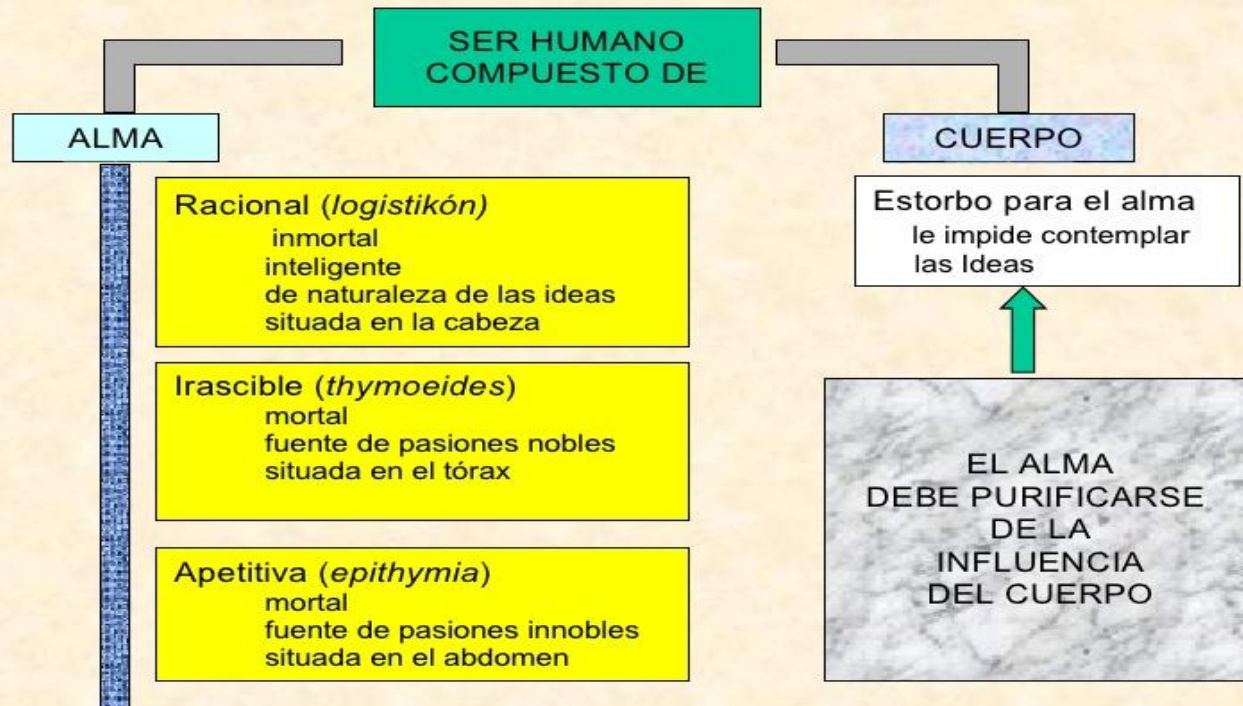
SER HUMANO
COMPUESTO DE

ALMA

Racional (*logistikón)*
inmortal
inteligente
de naturaleza de las ideas
situada en la cabeza

Irascible (*thymoeides*)
mortal
fuente de pasiones nobles
situada en el tórax

Apetitiva (*epithymia*)
mortal
fuente de pasiones innobles
situada en el abdomen

CUERPO

Estorbo para el alma
le impide contemplar
las Ideas

EL ALMA
DEBE PURIFICARSE
DE LA
INFLUENCIA
DEL CUERPO